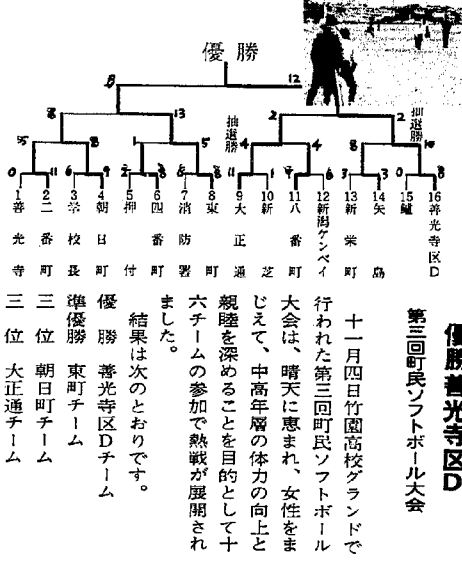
優勝善光寺区D

第三回町民ソフトボール大会

十一月四日竹園高校グランドで行われた第三回町民ソフトボール大会は、晴天に恵まれ、女性をまじえて、中高年層の体力の向上と親睦を深めることを目的として十六チームの参加で熱戦が展開されました。

結果は次のとおりです。

優勝　善光寺区Dチーム
準優勝　東町チーム
三位　朝日町チーム
三位　大正通チーム

優勝

抽選勝

抽選勝

1 善光寺
2 二番町
3 学校長
4 朝日町
5 押付
6 四番町
7 消防署
8 東町
9 大正通
10 新芝
11 八番町
12 新潟ケンペイ
13 新栄町
14 矢島
15 鐘
16 善光寺区D